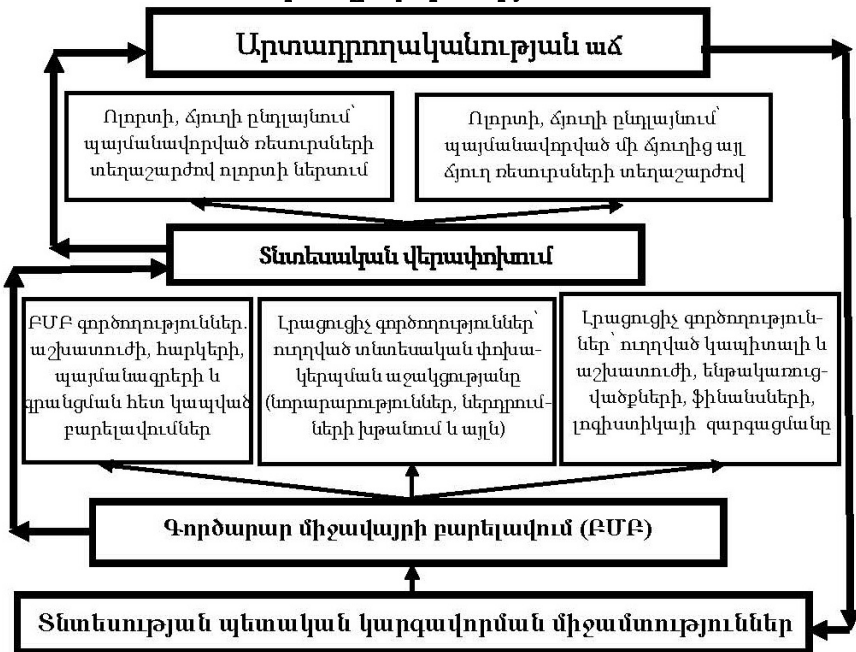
Արտադրողականության աճ

Ոլորտի, ճյուղի ընդլայնում՝ պայմանավորված ռեսուրսների տեղաշարժով ոլորտի ներսում

Ոլորտի, ճյուղի ընդլայնում՝ պայմանավորված մի ճյուղից այլ ճյուղ ռեսուրսների տեղաշարժով

Տնտեսական վերափոխում

ԲՄԲ գործողություններ. աշխատուժի, հարկերի, պայմանագրերի և գրանցման հետ կապված բարելավումներ

Լրացուցիչ գործողություններ՝ ուղղված տնտեսական փոխակերպման աջակցությանը (նորարարություններ, ներդրումների խթանում և այլն)

Լրացուցիչ գործողություններ՝ ուղղված կապիտալի և աշխատուժի, ենթակառուցվածքների, ֆինանսների, լոգիստիկայի զարգացմանը

Գործարար միջավայրի բարելավում (ԲՄԲ)

Տնտեսության պետական կարգավորման միջամտություններ